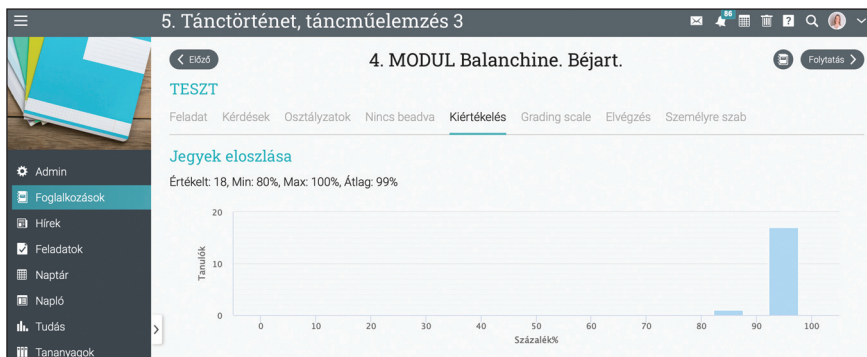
5. Tánctörténet, táncműelemzés 3

86

Admin
Foglalkozások
Hírek
Feladatok
Naptár
Napló
Tudás
Tananyagok

Előző
4. MODUL Balanchine. Béjart.
Folytatás

TESZT

Feladat Kérdések Osztályzatok Nincs beadva Kiértékelés Grading scale Elvégzés Személyre szab

Jegyek eloszlása

Értékelt: 18, Min: 80%, Max: 100%, Átlag: 99%

20
10
0
Tanulók
0 10 20 30 40 50 60 70 80 90 100
Százalék%